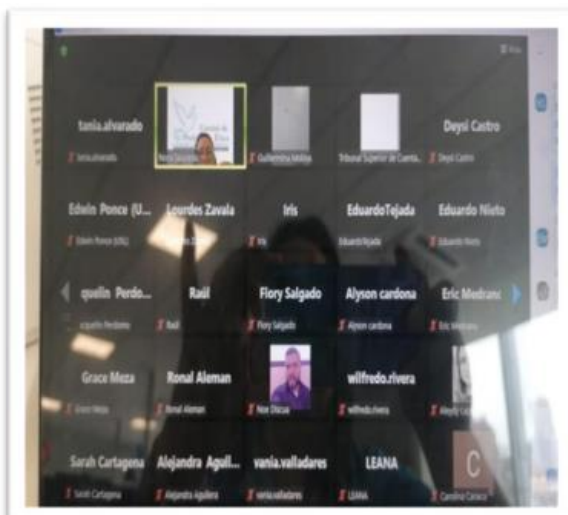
tania.alvarado
tania.alvarado

Guillermina Molina

Tribunal Superior de Cuenta...

Deysi Castro
Deysi Castro

Edwin Ponce (U...
Edwin Ponce (USL)

Lourdes Zavala

Iris
Iris

EduardoTejada
EduardoTejada

Eduardo Nieto
Eduardo Nieto

quelin Perdo...
quelin Perdomo

Raúl
Raúl

Flory Salgado
Flory Salgado

Alyson cardona
Alyson cardona

Eric Medrano
Eric Medrano

Grace Meza
Grace Meza

Ronal Aleman
Ronal Aleman

wilfredo.rivera
wilfredo.rivera

Sarah Cartagena
Sarah Cartagena

Alejandra Aguil...
Alejandra Aguilera

vania.valladares
vania.valladares

LEANA
LEANA

C
Carolina Caraca